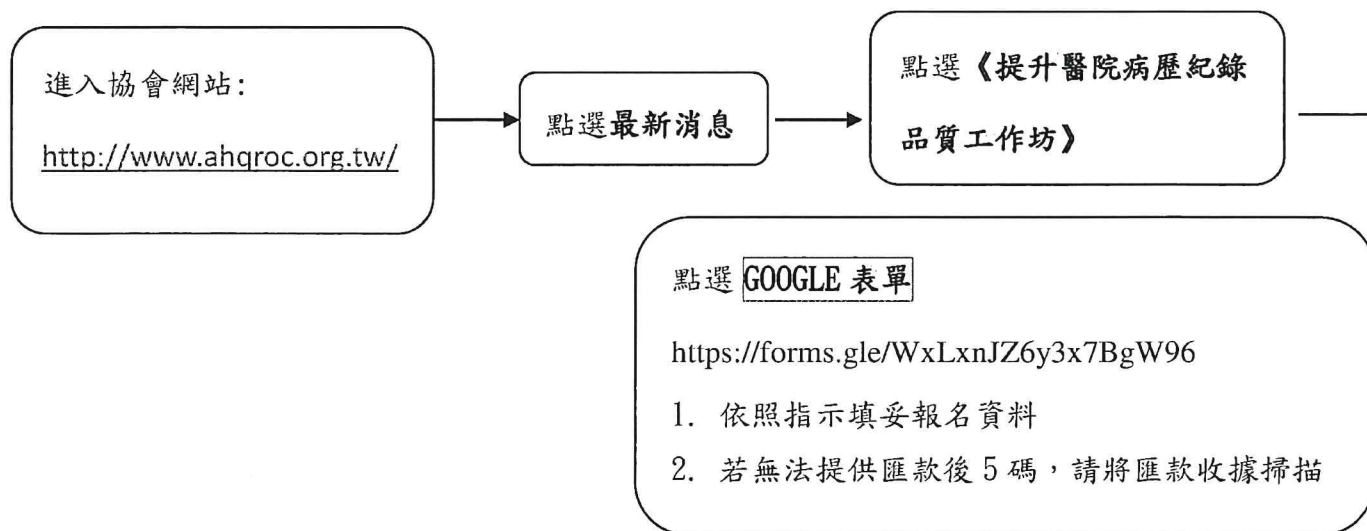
進入協會網站：

http://www.ahqroc.org.tw/

點選最新消息

點選《提升醫院病歷紀錄品質工作坊》

點選 GOOGLE 表單

https://forms.gle/WxLxnJZ6y3x7BgW96

1. 依照指示填妥報名資料
2. 若無法提供匯款後 5 碼，請將匯款收據掃描